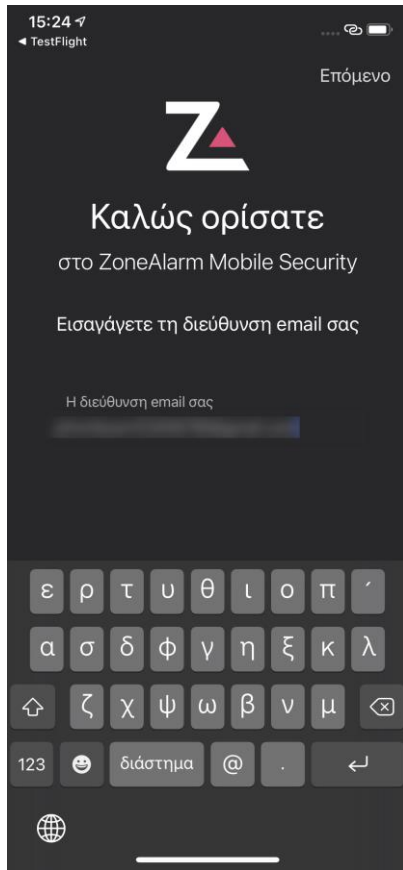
15:24
◂ TestFlight

Επόμενο

Καλώς ορίσατε

στο ZoneAlarm Mobile Security

Εισαγάγετε τη διεύθυνση email σας

Η διεύθυνση email σας

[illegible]

ε ρ τ υ θ ι ο π ΄

α σ δ φ γ η ξ κ λ

ζ χ ψ ω β ν μ

123 διάστημα @ .